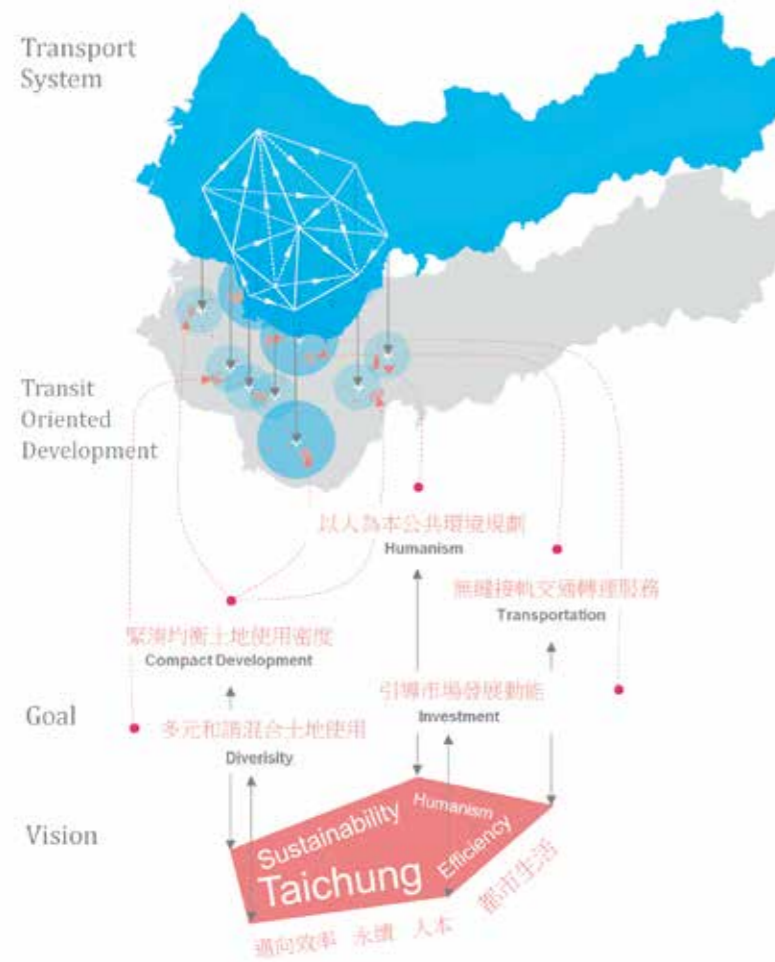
Transport System

Transit Oriented Development

以人為本公共環境規劃
Humanism

無縫接軌交通轉運服務
Transportation

緊湊均衡土地使用密度
Compact Development

引導市場發展動能
Investment

Goal

多元和諧混合土地使用
Diverisity

Vision

Humanism
Sustainability
Efficiency
Taichung
都市生活
邁向效率 永續 人本